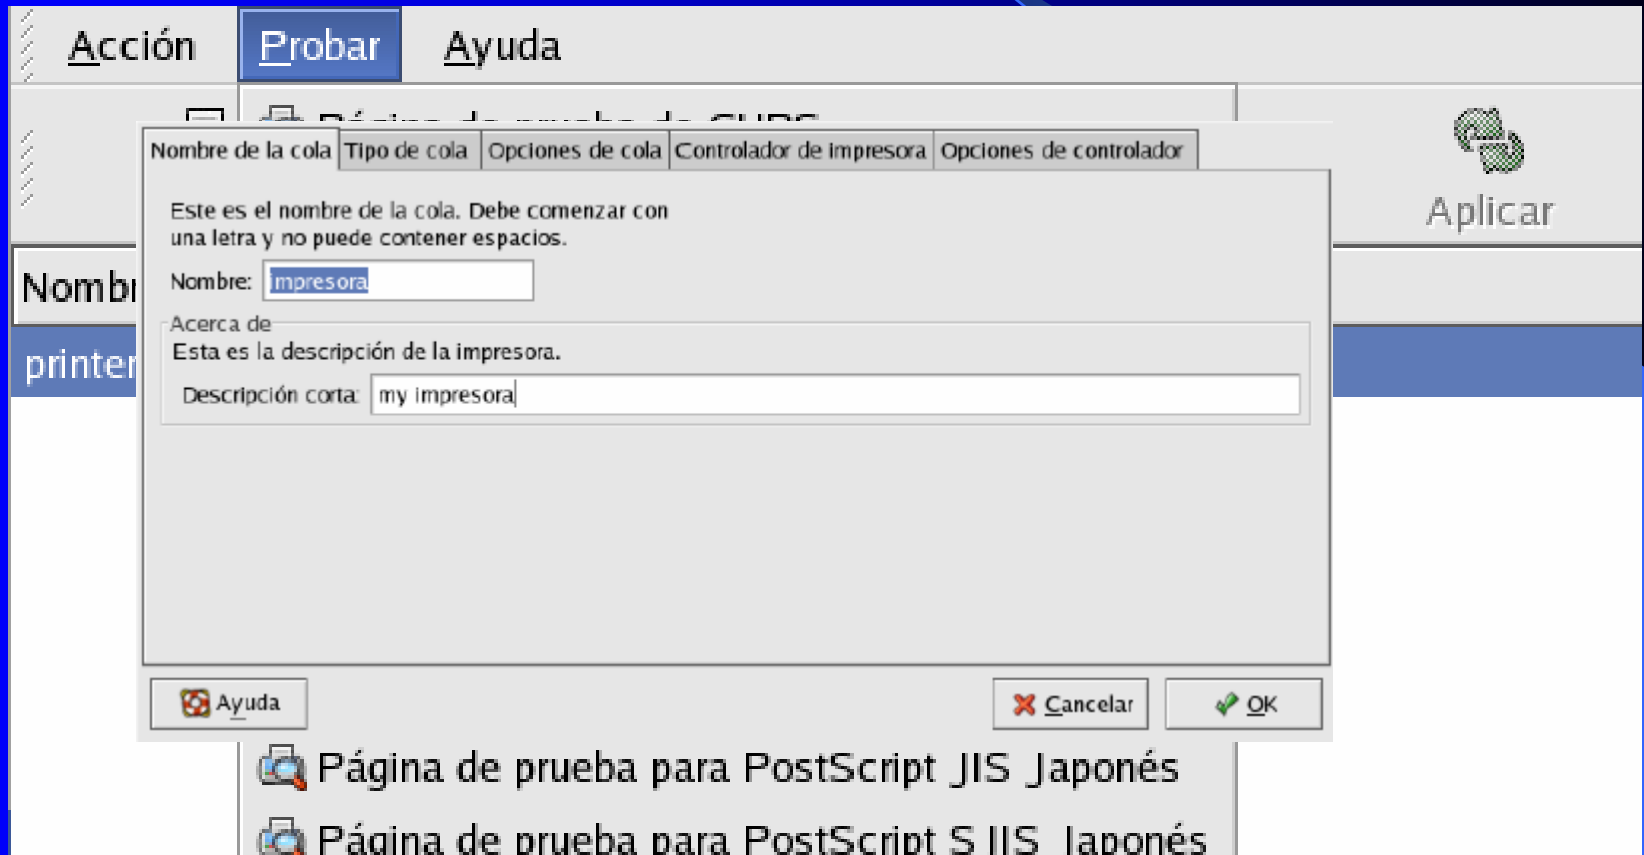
Acción Probar Ayuda

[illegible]

Aplicar

Nombr

printer

Nombre de la cola | Tipo de cola | Opciones de cola | Controlador de impresora | Opciones de controlador

Este es el nombre de la cola. Debe comenzar con una letra y no puede contener espacios.

Nombre: impresora

Acerca de

Esta es la descripción de la impresora.

Descripción corta: my impresora

Ayuda

Cancelar

OK

Página de prueba para PostScript JIS Japonés

Página de prueba para PostScript S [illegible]